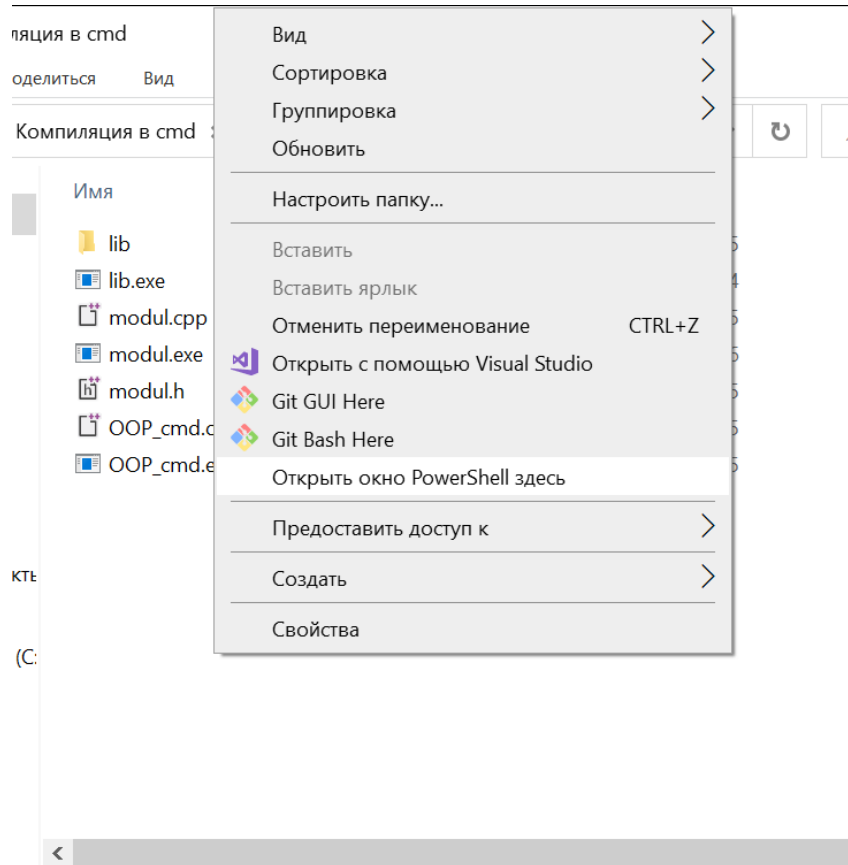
пиляция в cmd

оделиться   Вид

Компиляция в cmd

Имя

lib
lib.exe
modul.cpp
modul.exe
modul.h
OOP_cmd.c
OOP_cmd.e

кть

(C:

Вид
Сортировка
Группировка
Обновить

Настроить папку...

Вставить
Вставить ярлык
Отменить переименование   CTRL+Z
Открыть с помощью Visual Studio
Git GUI Here
Git Bash Here
Открыть окно PowerShell здесь

Предоставить доступ к

Создать

Свойства